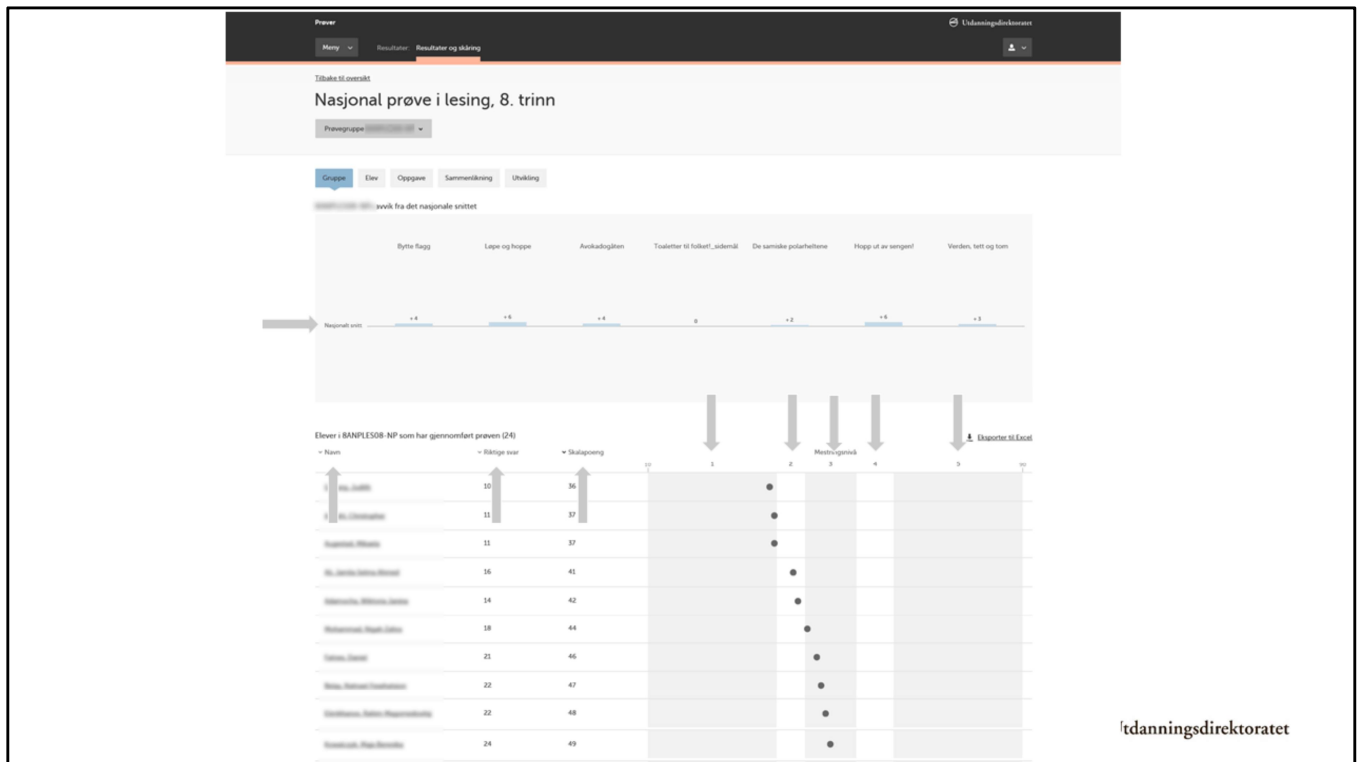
Prøver

Utdanningsdirektoratet

Meny

Resultater: Resultater og skåring

Tilbake til oversikt

Nasjonal prøve i lesing, 8. trinn

Prøvegruppe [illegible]

Gruppe
Elev
Oppgave
Sammenlikning
Utvikling

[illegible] avvik fra det nasjonale snittet

Bytte flagg
Løpe og hoppe
Avokadogåten
Toaletter til folket!_sidemål
De samiske polarheltene
Hopp ut av sengen!
Verden, tett og tom

Nasjonalt snitt

+4
+6
+4
0
+2
+6
+3

Elever i 8ANPLES08-NP som har gjennomført prøven (24)

Eksporter til Excel

Navn
Riktige svar
Skalapoeng
Mestringsnivå

10
1
2
3
4
5
90

| Navn | Riktige svar | Skalapoeng |
|---|---|---|
| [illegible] | 10 | 36 |
| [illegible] | 11 | 37 |
| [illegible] | 11 | 37 |
| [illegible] | 16 | 41 |
| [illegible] | 14 | 42 |
| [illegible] | 18 | 44 |
| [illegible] | 21 | 46 |
| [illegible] | 22 | 47 |
| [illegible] | 22 | 48 |
| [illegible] | 24 | 49 |

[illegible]tdanningsdirektoratet